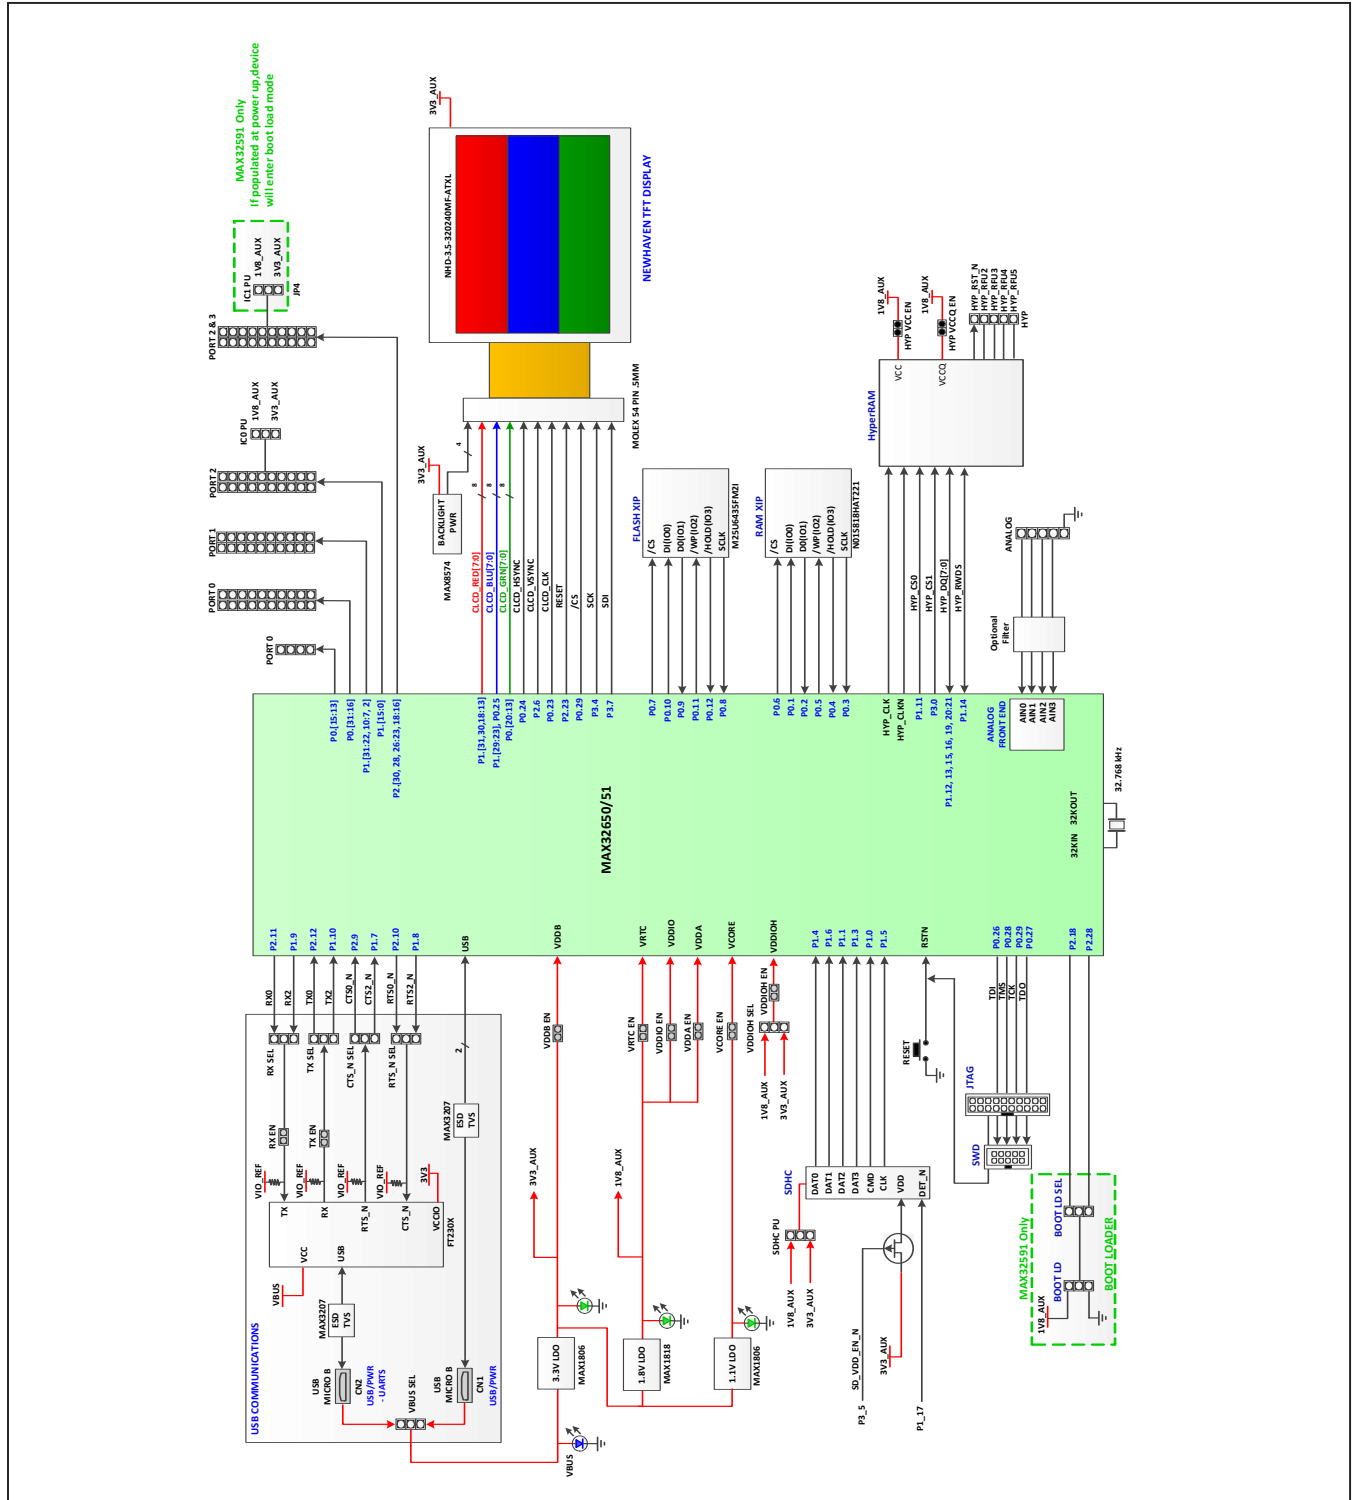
MAX32591 Only
If populated at power up,device will enter boot load mode

IC1 PU 1V8_AUX 3V3_AUX
JP4

PORT 2 & 3

IC0 PU 1V8_AUX 3V3_AUX

PORT 2

PORT 1

PORT 0

PORT 0

3V3_AUX

NHD-3.5-320240MF-ATXL

NEWHAVEN TFT DISPLAY

MOLEX 54 PIN .5MM

3V3_AUX
BACKLIGHT PWR
MAX8574

4
8
8
8

CLCD_RED[7:0]
CLCD_BLU[7:0]
CLCD_GRN[7:0]
CLCD_HSYNC
CLCD_VSYNC
CLCD_CLK
RESET
/CS
SCK
SDI

FLASH XIP
/CS
DI(IO0)
DI(IO1)
/WP(IO2)
/HOLD(IO3)
SCLK
MX25U6435FM2I

RAM XIP
/CS
DI(IO0)
DI(IO1)
/WP(IO2)
/HOLD(IO3)
SCLK
N01S818HAT22I

1V8_AUX
HYP VCC EN
1V8_AUX
HYP VCCQ EN
HYP_RST_N
HYP_RFU2
HYP_RFU3
HYP_RFU4
HYP_RFU5
HYP

HyperRAM
VCC
VCCQ

HYP_CS0
HYP_CS1
HYP_DQ[7:0]
HYP_RWDS

ANALOG
Optional Filter

P0.[15:13]
P0.[31:16]
P1.[31:22, 10:7, 2]
P1.[15:0]
P2.[30, 28, 26:23, 18:16]
P1.[31,30,18:13]
P1.[29:23], P0.25
P0.[20:13]
P0.24
P2.6
P0.23
P2.23
P0.29
P3.4
P3.7
P0.7
P0.10
P0.9
P0.11
P0.12
P0.8
P0.6
P0.1
P0.2
P0.5
P0.4
P0.3
HYP_CLK
HYP_CLKN
P1.11
P3.0
P1.12, 13, 15, 16, 19, 20:21
P1.14
ANALOG FRONT END
AIN0
AIN1
AIN2
AIN3

MAX32650/51

32KIN 32KOUT
32.768 kHz

P2.11
P1.9
P2.12
P1.10
P2.9
P1.7
P2.10
P1.8
USB
VDDB
VRTC
VDDIO
VDDA
VCORE
VDDIOH
P1.4
P1.6
P1.1
P1.3
P1.0
P1.5
RSTN
P0.26
P0.28
P0.29
P0.27
P2.18
P2.28

RX0
RX2
TX0
TX2
CTS0_N
CTS2_N
RTS0_N
RTS2_N
RX SEL
TX SEL
CTS_N SEL
RTS_N SEL
RX EN
TX EN
VIO_REF
VIO_REF
VIO_REF
VIO_REF
3V3
2
MAX3207
ESD TVS
TX
RX
RTS_N
CTS_N
VCCIO
VCC
USB
FT230X
VBUS
MAX3207
ESD TVS
USB MICRO B
CN2
USB/PWR - UARTS
USB MICRO B
CN1
USB/PWR
VBUS SEL
USB COMMUNICATIONS

VDDB EN
3V3_AUX
3.3V LDO
MAX1806
VBUS

VRTC EN
VDDIO EN
VDDA EN
VCORE EN
1V8_AUX
1.8V LDO
MAX1818
1.1V LDO
MAX1806

VDDIOH SEL
VDDIOH EN
1V8_AUX
3V3_AUX

SDHC
DAT0
DAT1
DAT2
DAT3
CMD
CLK
VDD
DET_N
SDHC PU
1V8_AUX
3V3_AUX
SD_VDD_EN_N
P3_5
3V3_AUX
P1_17

RESET
TDI
TMS
TCK
TDO
JTAG
SWD

MAX32591 Only
BOOT LD SEL
BOOT LD
1V8_AUX
BOOT LOADER